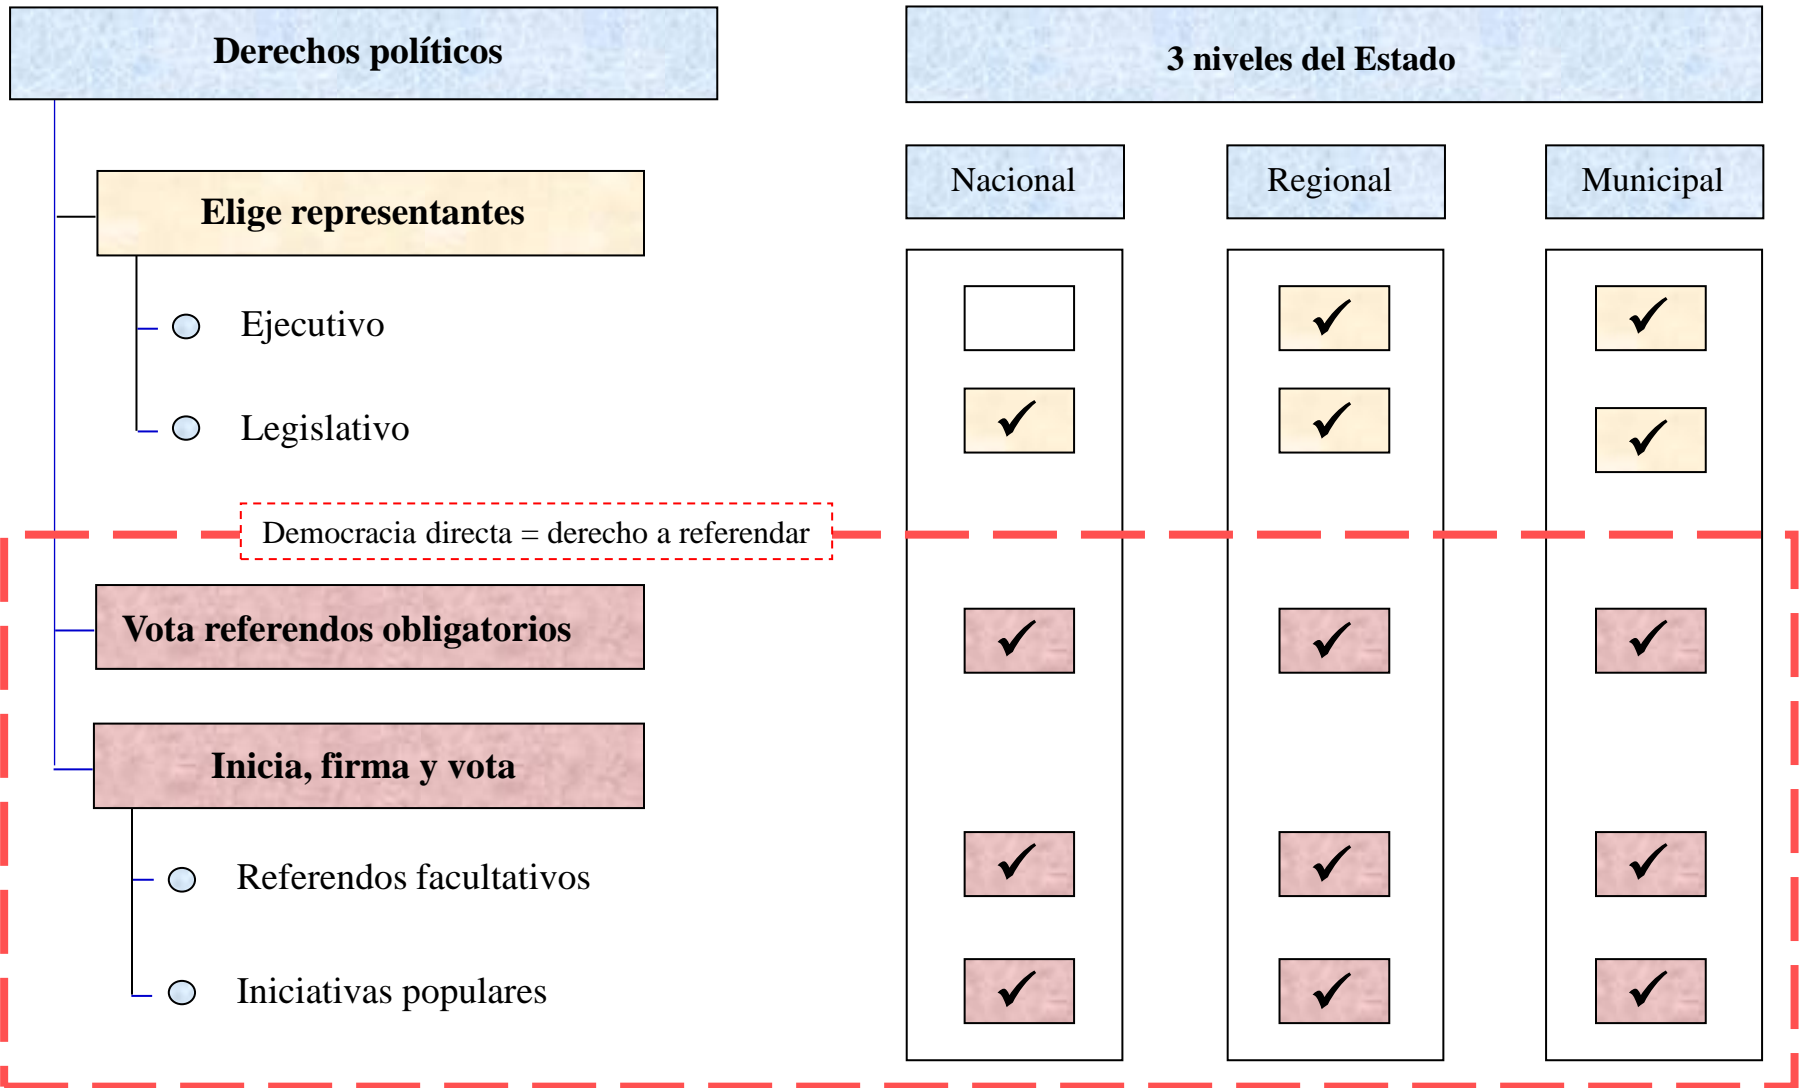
Derechos políticos

3 niveles del Estado

Nacional

Regional

Municipal

Elige representantes

Ejecutivo

Legislativo

Democracia directa = derecho a referendar

Vota referendos obligatorios

Inicia, firma y vota

Referendos facultativos

Iniciativas populares

| Nacional | Regional | Municipal |
|---|---|---|
|  | ✓ | ✓ |
| ✓ | ✓ | ✓ |
| ✓ | ✓ | ✓ |
| ✓ | ✓ | ✓ |
| ✓ | ✓ | ✓ |